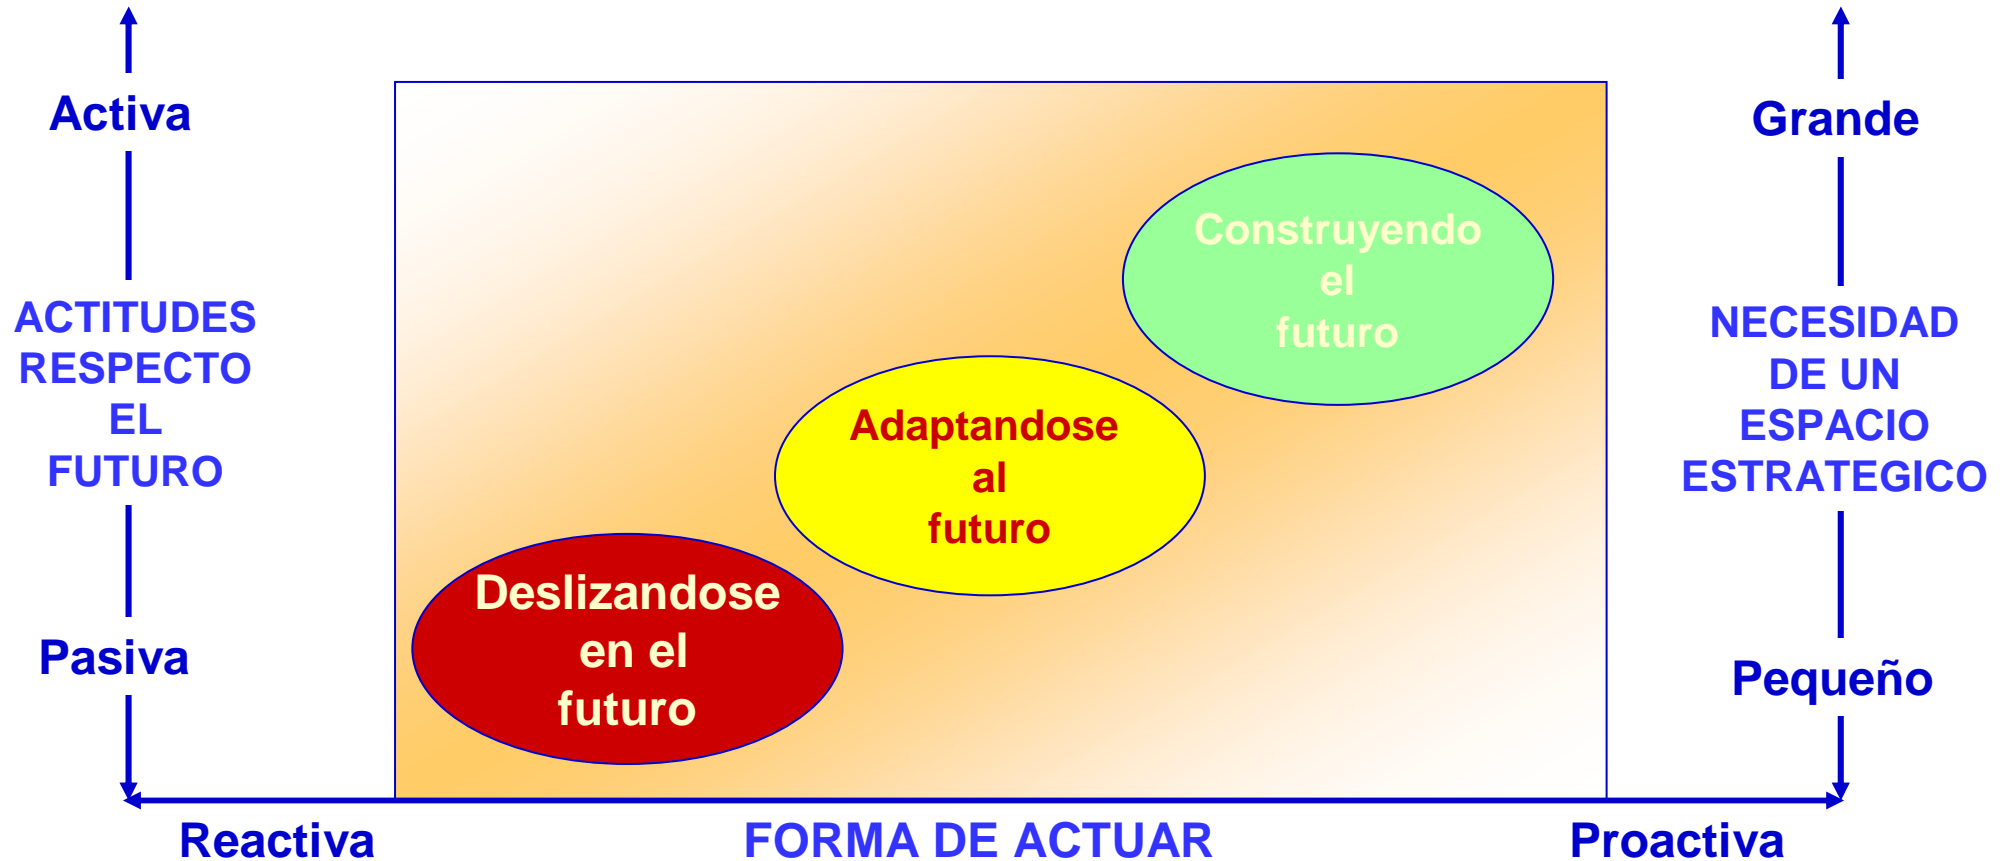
Activa

ACTITUDES RESPECTO EL FUTURO

Pasiva

Grande

NECESIDAD DE UN ESPACIO ESTRATEGICO

Pequeño

Construyendo el futuro

Adaptandose al futuro

Deslizandose en el futuro

Reactiva

FORMA DE ACTUAR

Proactiva